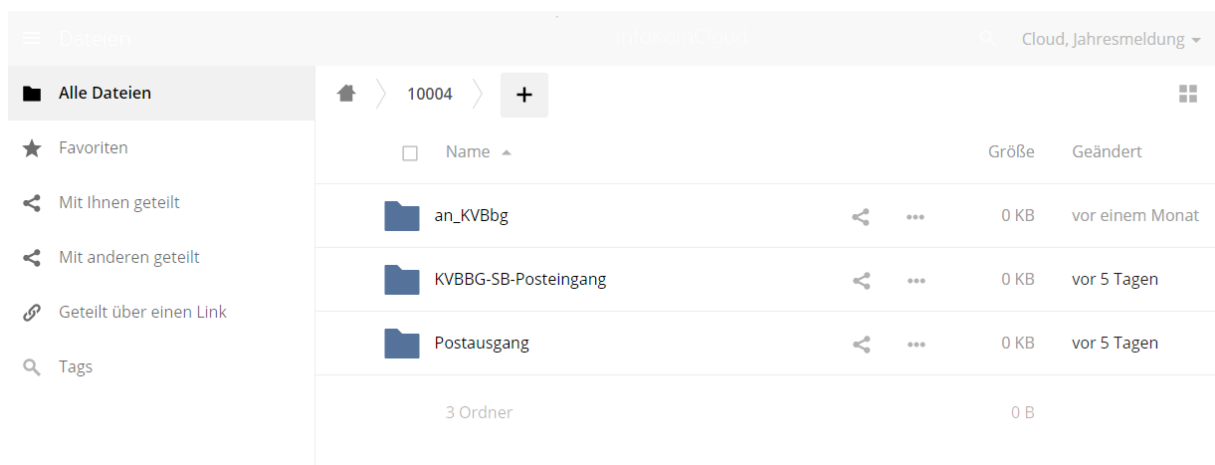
Dateien

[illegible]

Cloud, Jahresmeldung

Alle Dateien

Favoriten

Mit Ihnen geteilt

Mit anderen geteilt

Geteilt über einen Link

Tags

10004

+

| | Name | | | Größe | Geändert |
|---|---|---|---|---|---|
| | an_KVBbg | | ••• | 0 KB | vor einem Monat |
| | KVBBG-SB-Posteingang | | ••• | 0 KB | vor 5 Tagen |
| | Postausgang | | ••• | 0 KB | vor 5 Tagen |
| | 3 Ordner | | | 0 B | |